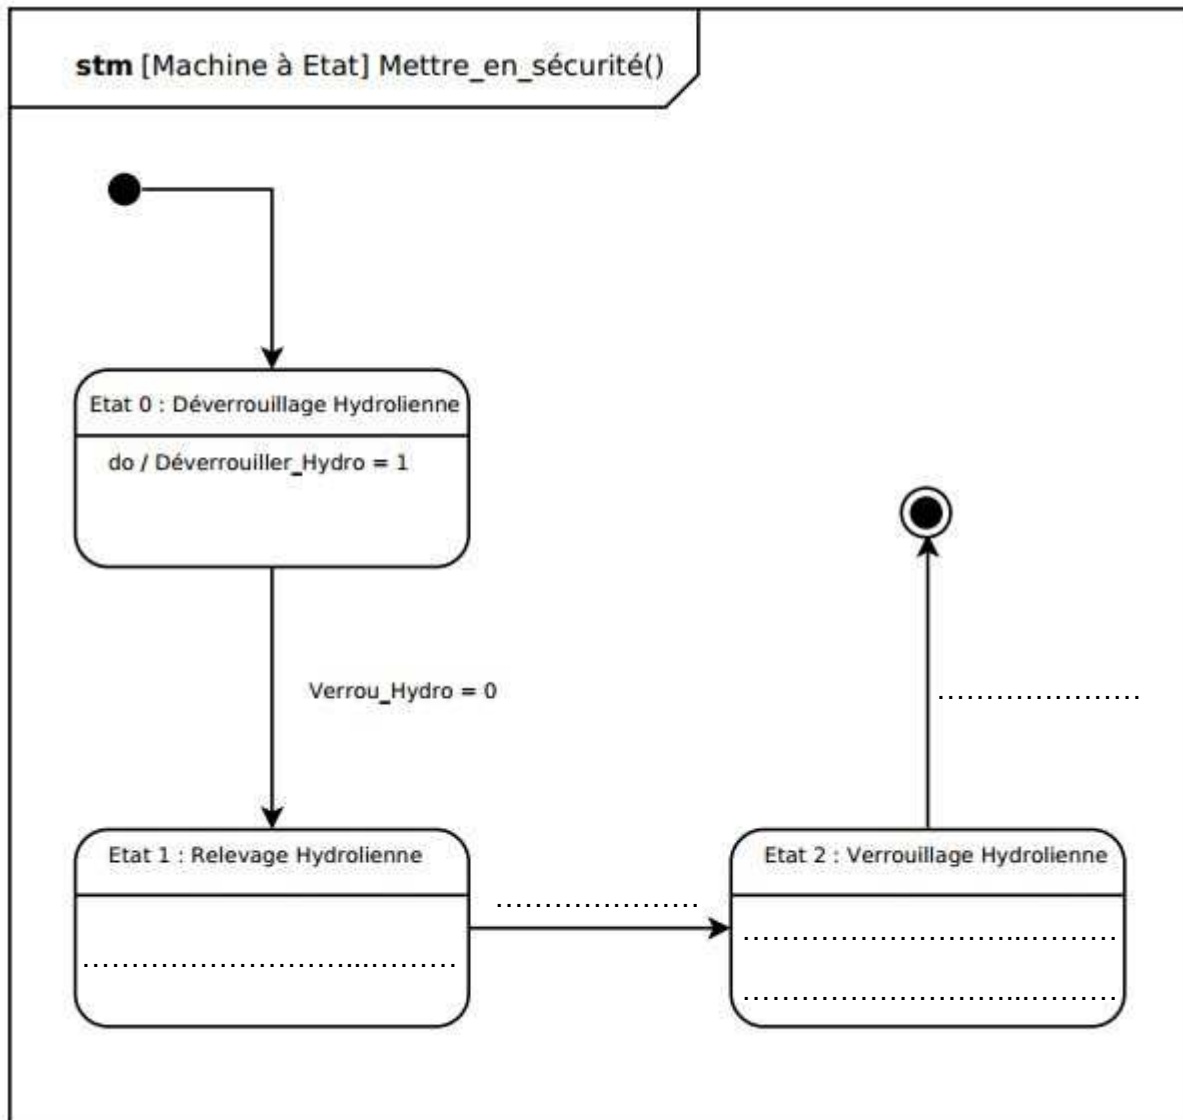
**stm** [Machine à Etat] Mettre_en_sécurité()

Etat 0 : Déverrouillage Hydrolienne

do / Déverrouiller_Hydro = 1

Verrou_Hydro = 0

……………………

Etat 1 : Relevage Hydrolienne

……………………………………

……………………

Etat 2 : Verrouillage Hydrolienne

……………………………………

……………………………………